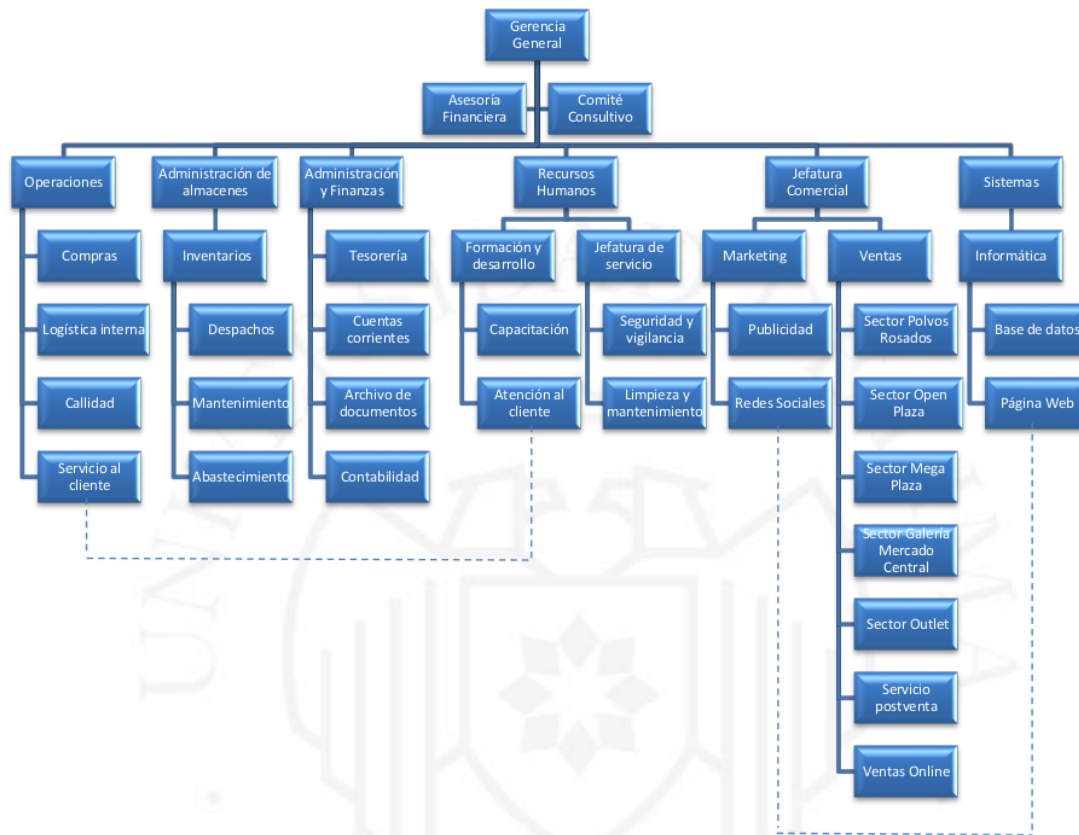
Gerencia General

Asesoría Financiera

Comité Consultivo

Operaciones

Compras

Logística interna

Callidad

Servicio al cliente

Administración de almacenes

Inventarios

Despachos

Mantenimiento

Abastecimiento

Administración y Finanzas

Tesorería

Cuentas corrientes

Archivo de documentos

Contabilidad

Recursos Humanos

Formación y desarrollo

Capacitación

Atención al cliente

Jefatura de servicio

Seguridad y vigilancia

Limpieza y mantenimiento

Jefatura Comercial

Marketing

Publicidad

Redes Sociales

Ventas

Sector Polvos Rosados

Sector Open Plaza

Sector Mega Plaza

Sector Galería Mercado Central

Sector Outlet

Servicio postventa

Ventas Online

Sistemas

Informática

Base de datos

Página Web